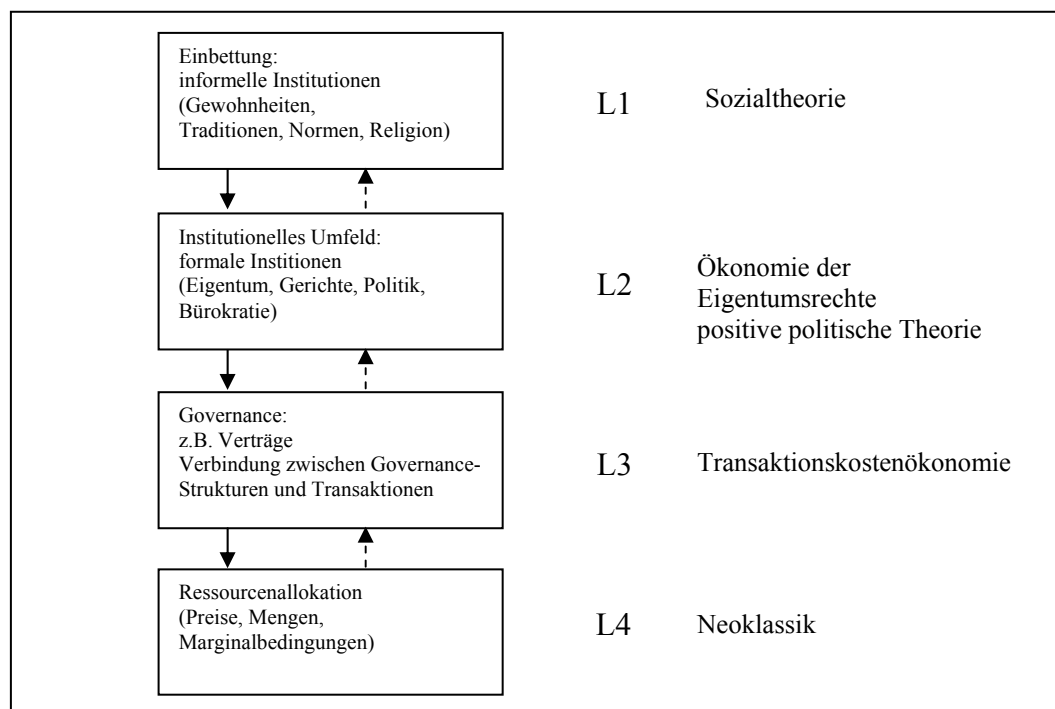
Einbettung:
informelle Institutionen (Gewohnheiten, Traditionen, Normen, Religion)

L1

Sozialtheorie

Institutionelles Umfeld:
formale Institionen (Eigentum, Gerichte, Politik, Bürokratie)

L2

Ökonomie der Eigentumsrechte
positive politische Theorie

Governance:
z.B. Verträge
Verbindung zwischen Governance-Strukturen und Transaktionen

L3

Transaktionskostenökonomie

Ressourcenallokation (Preise, Mengen, Marginalbedingungen)

L4

Neoklassik